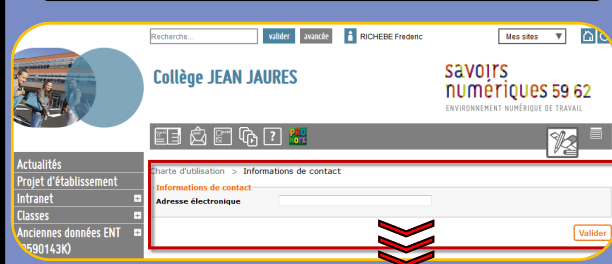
Recherche...

valider

avancée

RICHEBE Frederic

Mes sites

Collège JEAN JAURES

savoirs numériques 59 62

ENVIRONNEMENT NUMÉRIQUE DE TRAVAIL

Actualités

Projet d'établissement

Intranet

Classes

Anciennes données ENT (0590143K)

Charte d'utilisation > Informations de contact

Informations de contact

Adresse électronique

Valider